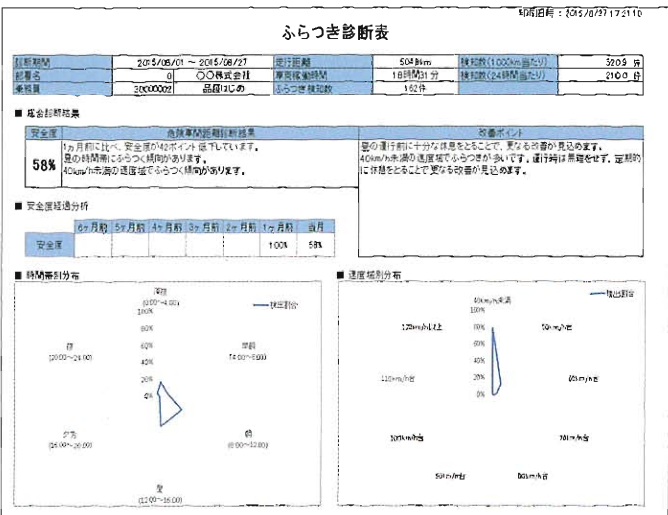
印刷日時：2015/09/17 17:21:10

ふらつき診断表

| 診断期間 | 2015/08/01 ～ 2015/08/27 | 走行距離 | 504.8km | 検知数(1000km当たり) | 320.9 件 |
|---|---|---|---|---|---|
| 部署名 | 0 ○○株式会社 | 車両稼働時間 | 18時間31分 | 検知数(24時間当たり) | 210.0 件 |
| 乗務員 | 30000002 品僧はじめ | ふらつき検知数 | 162件 | | |

■ 総合診断結果

| 安全度 | 危険事閑距離診断結果 | 改善ポイント |
|---|---|---|
| 58% | 1ヵ月前に比べ、安全度が42ポイント低下しています。昼の時間帯にふらつく傾向があります。40km/h未満の速度域でふらつく傾向があります。 | 昼の運行前に十分な休息をとることで、更なる改善が見込めます。40km/h未満の速度域でふらつきが多いです。運行時は集中をして、定期的に休憩をとることで更なる改善が見込めます。 |

■ 安全度経過分析

| | 6ヶ月前 | 5ヶ月前 | 4ヶ月前 | 3ヶ月前 | 2ヶ月前 | 1ヶ月前 | 当月 |
|---|---|---|---|---|---|---|---|
| 安全度 | | | | | | 100% | 58% |

■ 時間帯別分布

検知割合
深夜 (0:00～4:00)
100%
80%
60%
40%
20%
0%
早朝 (4:00～8:00)
朝 (8:00～12:00)
昼 (12:00～16:00)
夕方 (16:00～20:00)
夜 (20:00～24:00)

■ 速度域別分布

検知割合
40km/h未満
100%
80%
60%
40%
20%
0%
50km/h台
60km/h台
70km/h台
80km/h台
90km/h台
100km/h台
110km/h台
120km/h以上